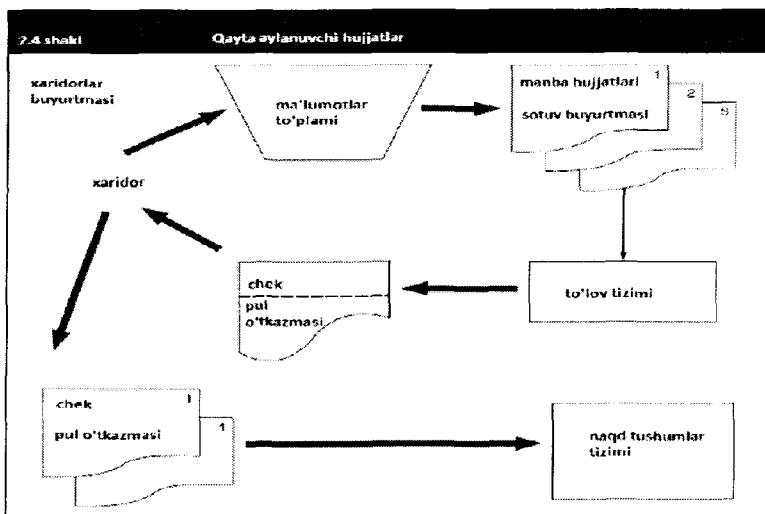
7.4 shakl Qayta aylanuvchi hujjatlar

xaridorlar buyurtmasi

ma'lumotlar to'plami

manba hujjatlari 1

sotuv buyurtmasi 2

3

xaridor

chek

pul o'tkazmasi

to'lov tizimi

chek 1

pul o'tkazmasi 1

naqd tushumlar tizimi